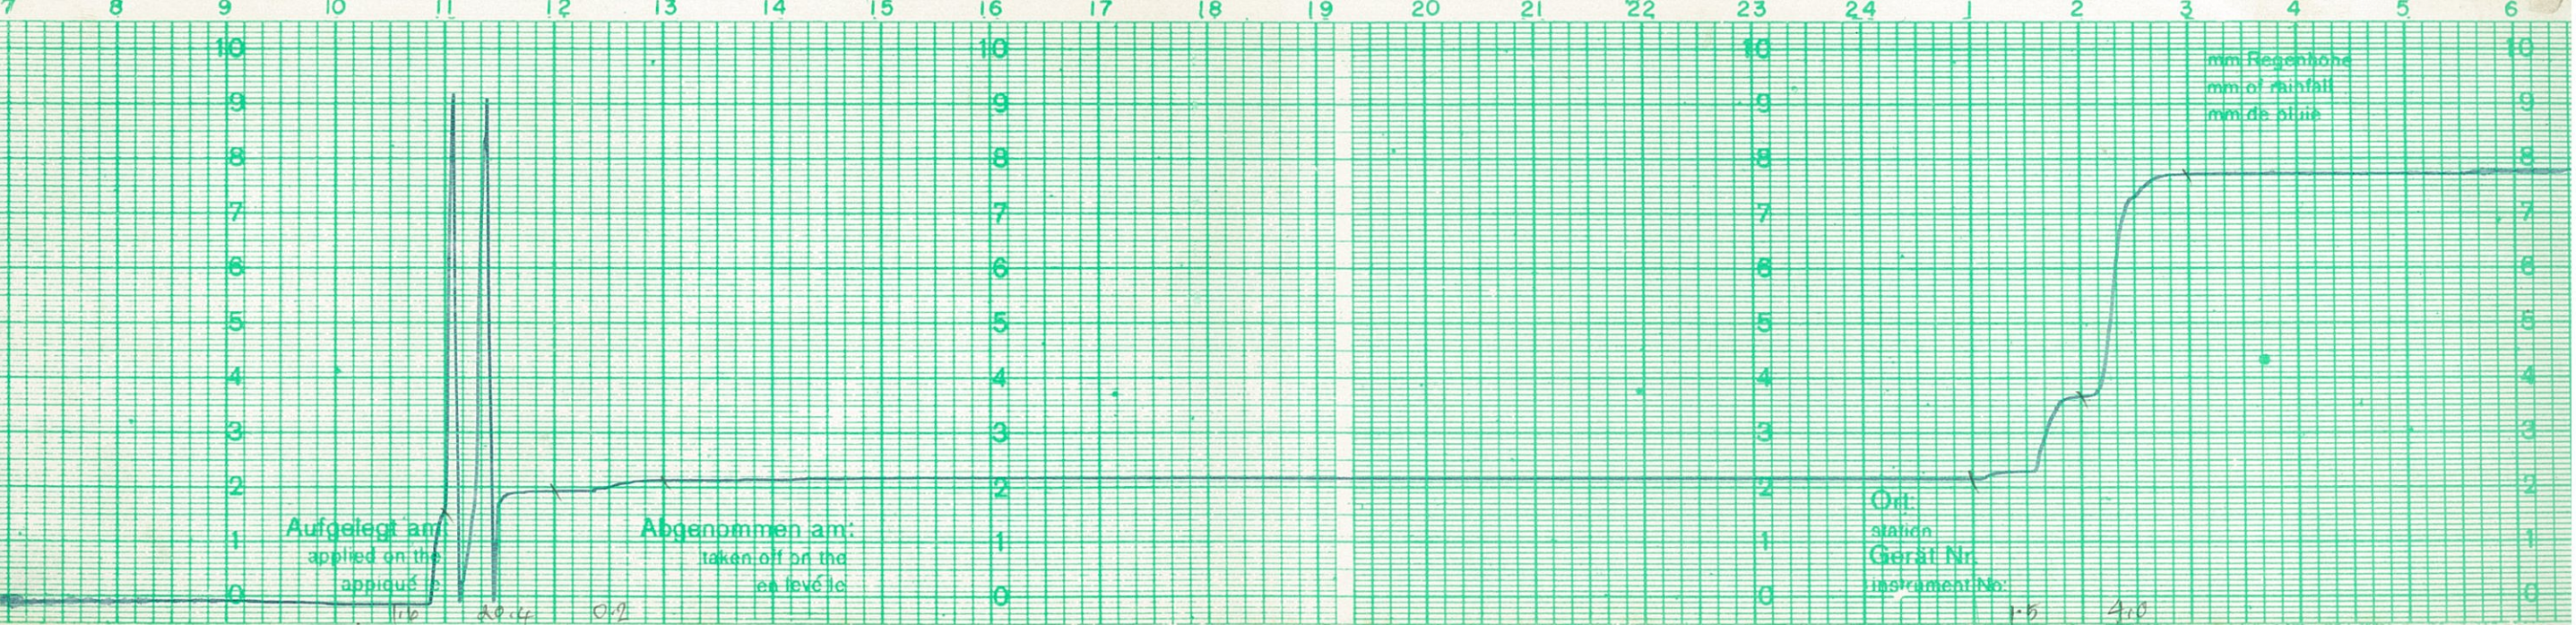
7 8 9 10 11 12 13 14 15 16 17 18 19 20 21 22 23 24 1 2 3 4 5 6

10 9 8 7 6 5 4 3 2 1 0

mm Regenhöhe
mm of rainfall
mm de pluie

Aufgelegt am:
applied on the
appliqué le

Abgenommen am:
taken off on the
enlevé le

Ort:
station
Gerät Nr.
instrument No:

1.6 20.4 0.2 1.5 4.0